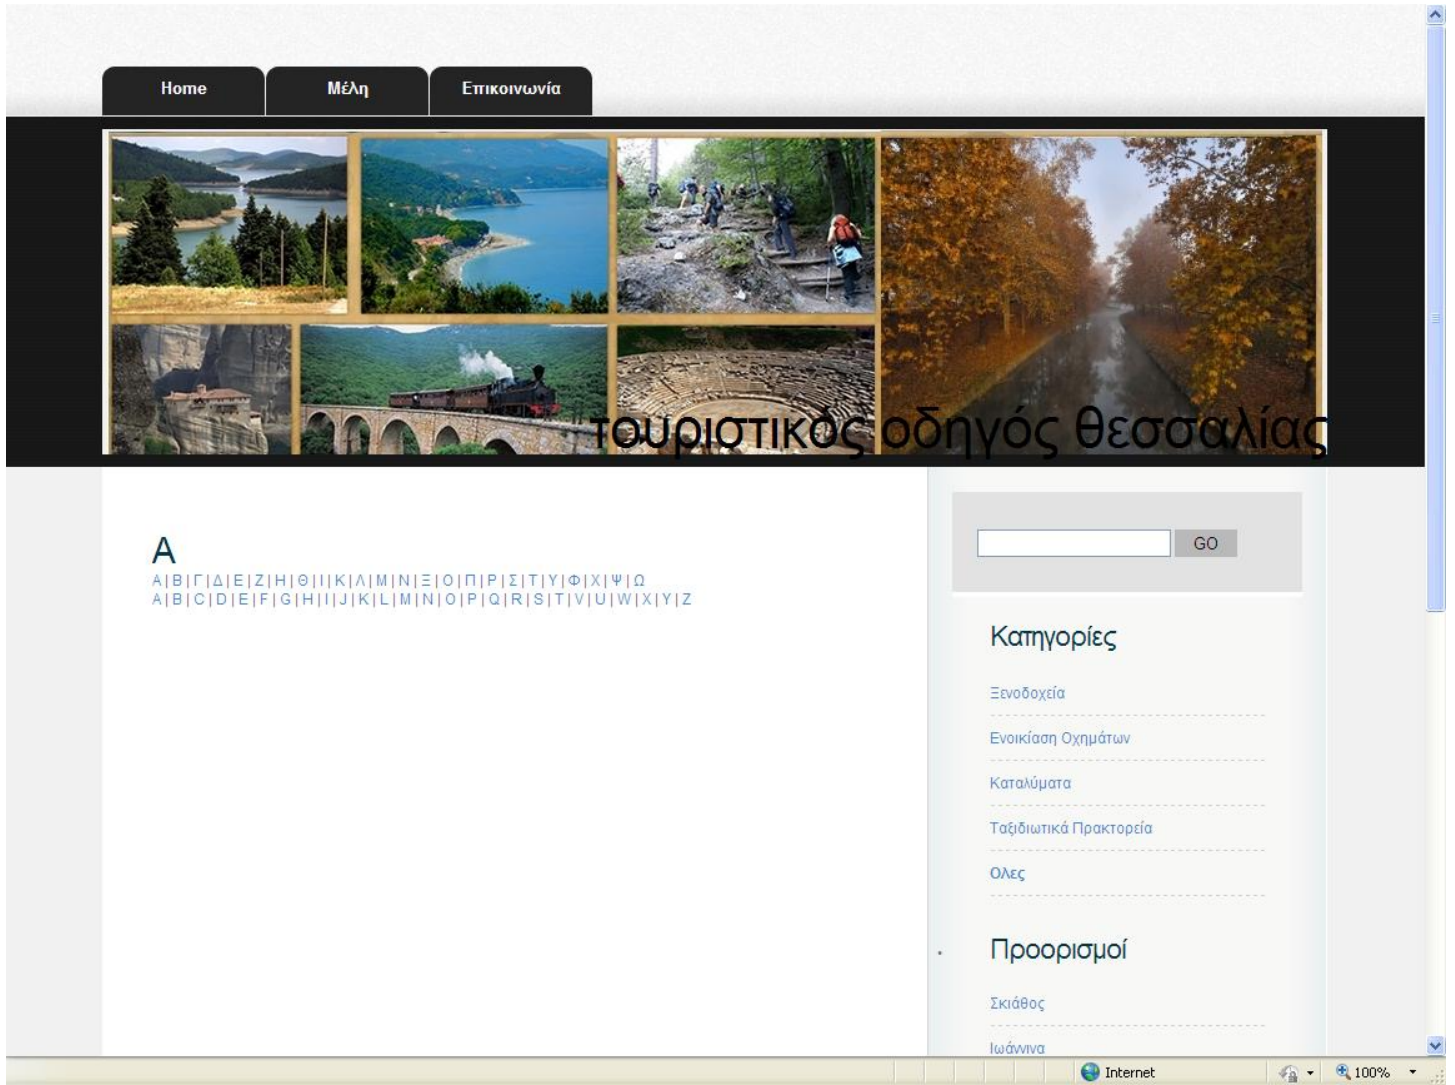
Home
Μέλη
Επικοινωνία

τουριστικός οδηγός θεσσαλίας

A

A | B | Γ | Δ | E | Z | H | Θ | I | K | Λ | M | N | Ξ | O | Π | P | Σ | T | Y | Φ | X | Ψ | Ω
A | B | C | D | E | F | G | H | I | J | K | L | M | N | O | P | Q | R | S | T | V | U | W | X | Y | Z

GO

Κατηγορίες

Ξενοδοχεία

Ενοικίαση Οχημάτων

Καταλύματα

Ταξιδιωτικά Πρακτορεία

Ολες

Προορισμοί

Σκιάθος

Ιωάννινα

Internet
100%